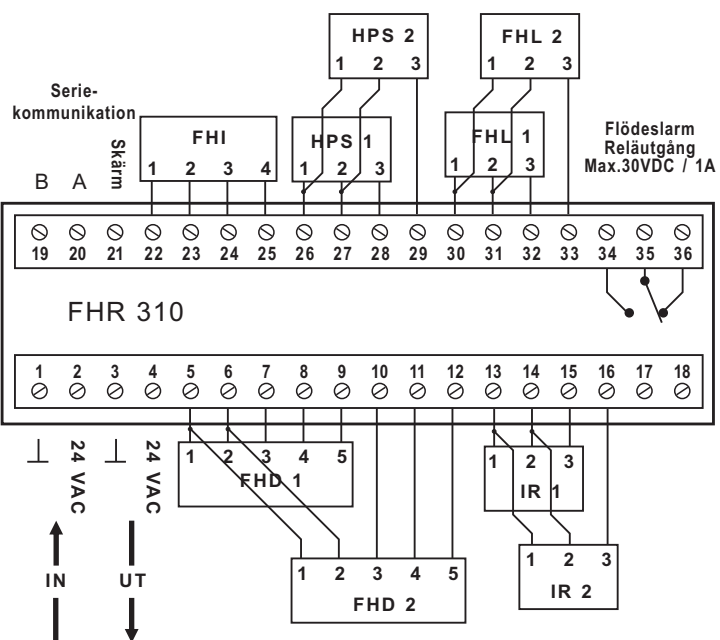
HPS 2
1 2 3

FHL 2
1 2 3

Seriekommunikation

Skärm

B A

FHI
1 2 3 4

HPS 1
1 2 3

FHL 1
1 2 3

Flödeslarm
Reläutgång
Max.30VDC / 1A

19 20 21 22 23 24 25 26 27 28 29 30 31 32 33 34 35 36

FHR 310

1 2 3 4 5 6 7 8 9 10 11 12 13 14 15 16 17 18

⊥ 24 VAC ⊥ 24 VAC

1 2 3 4 5
FHD 1

1 2 3
IR 1

IN UT

1 2 3 4 5
FHD 2

1 2 3
IR 2